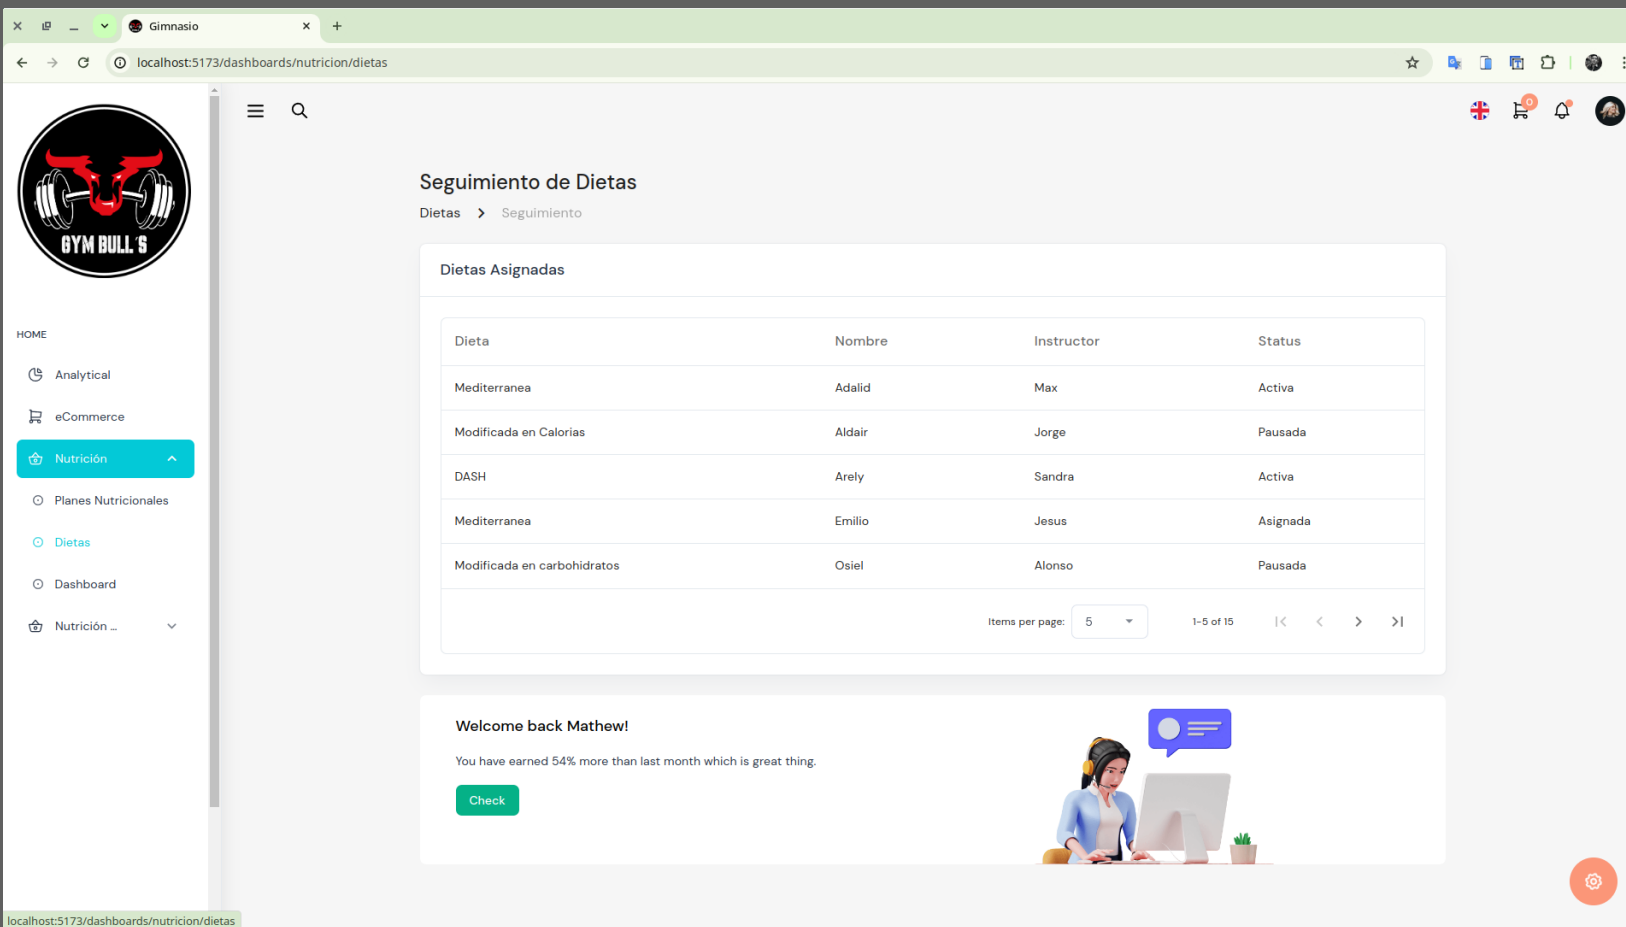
Gimnasio

localhost:5173/dashboards/nutricion/dietas

GYM BULL'S

HOME

Analytical

eCommerce

Nutrición

Planes Nutricionales

Dietas

Dashboard

Nutrición ...

0

Seguimiento de Dietas

Dietas > Seguimiento

Dietas Asignadas

| Dieta | Nombre | Instructor | Status |
|---|---|---|---|
| Mediterranea | Adalid | Max | Activa |
| Modificada en Calorias | Aldair | Jorge | Pausada |
| DASH | Arely | Sandra | Activa |
| Mediterranea | Emilio | Jesus | Asignada |
| Modificada en carbohidratos | Osiel | Alonso | Pausada |

Items per page: 5

1-5 of 15

Welcome back Mathew!

You have earned 54% more than last month which is great thing.

Check

localhost:5173/dashboards/nutricion/dietas